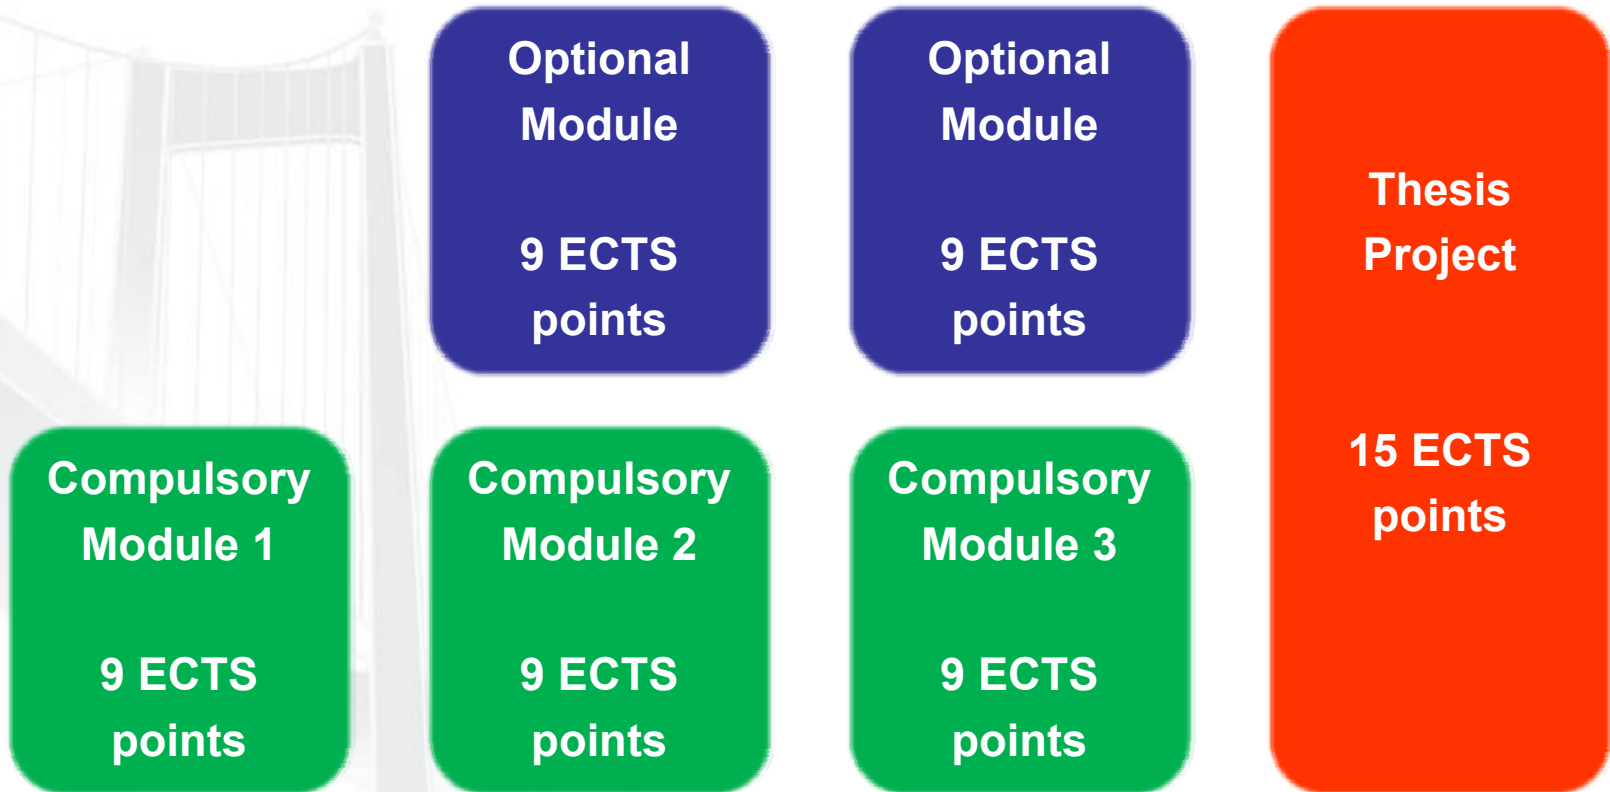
Optional Module

9 ECTS points

Optional Module

9 ECTS points

Thesis Project

15 ECTS points

Compulsory Module 1

9 ECTS points

Compulsory Module 2

9 ECTS points

Compulsory Module 3

9 ECTS points